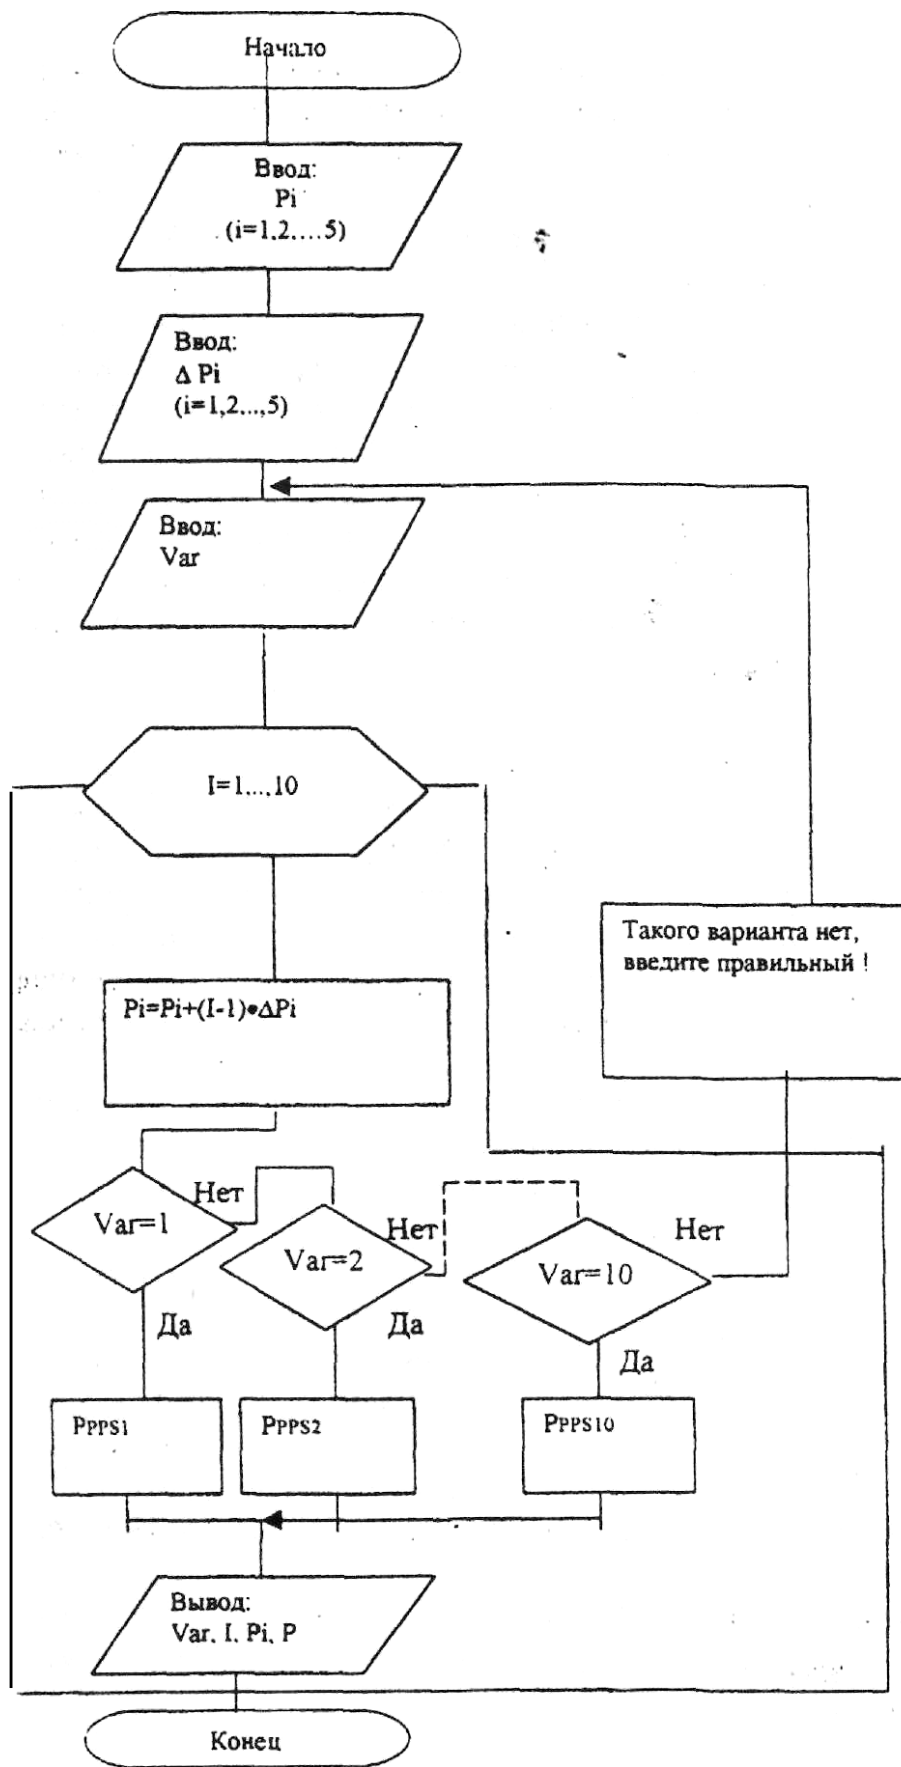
Начало

Ввод:
Pi
(i=1,2,...5)

Ввод:
Δ Pi
(i=1,2...,5)

Ввод:
Var

I=1...,10

Такого варианта нет, введите правильный !

Pi=Pi+(I-1)•ΔPi

Нет

Var=1

Нет

Var=2

Нет

Var=10

Да

Да

Да

$P_{PPS1}$

$P_{PPS2}$

$P_{PPS10}$

Вывод:
Var, I, Pi, P

Конец